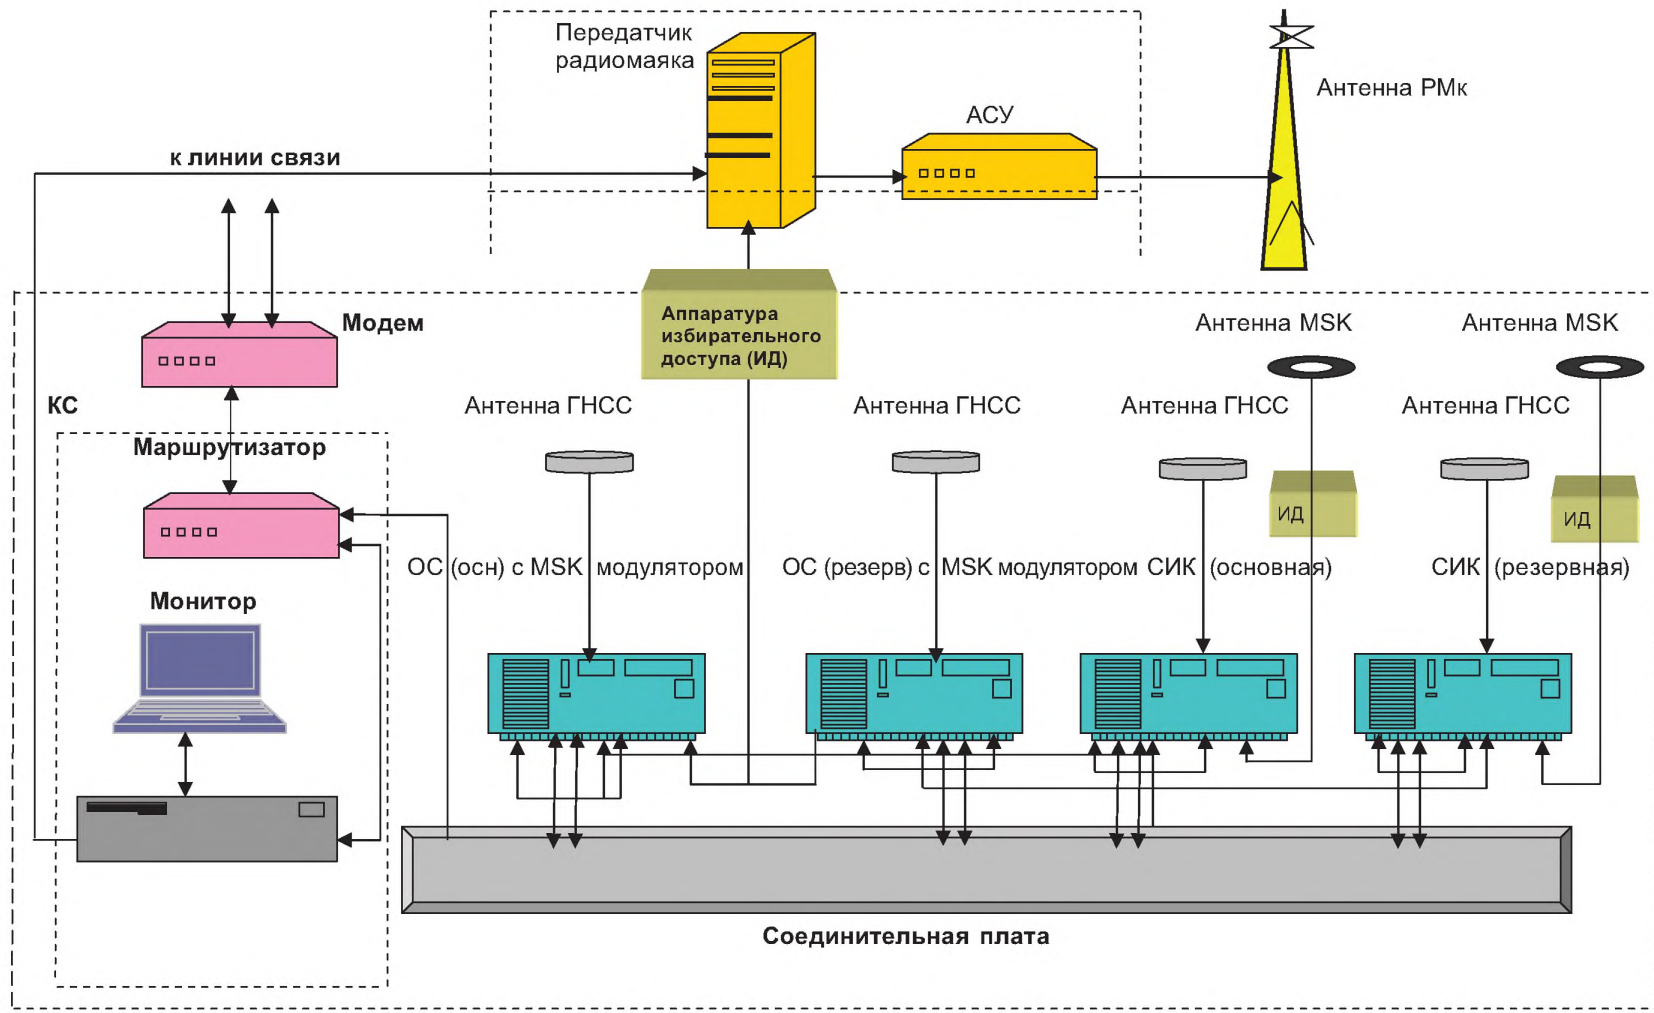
Передатчик радиомаяка

АСУ

Антенна РМк

к линии связи

Модем

Аппаратура избирательного доступа (ИД)

Антенна MSK

Антенна MSK

КС

Антенна ГНСС

Антенна ГНСС

Антенна ГНСС

Антенна ГНСС

Маршрутизатор

ИД

ИД

ОС (осн) с MSK модулятором

ОС (резерв) с MSK модулятором

СИК (основная)

СИК (резервная)

Монитор

Соединительная плата